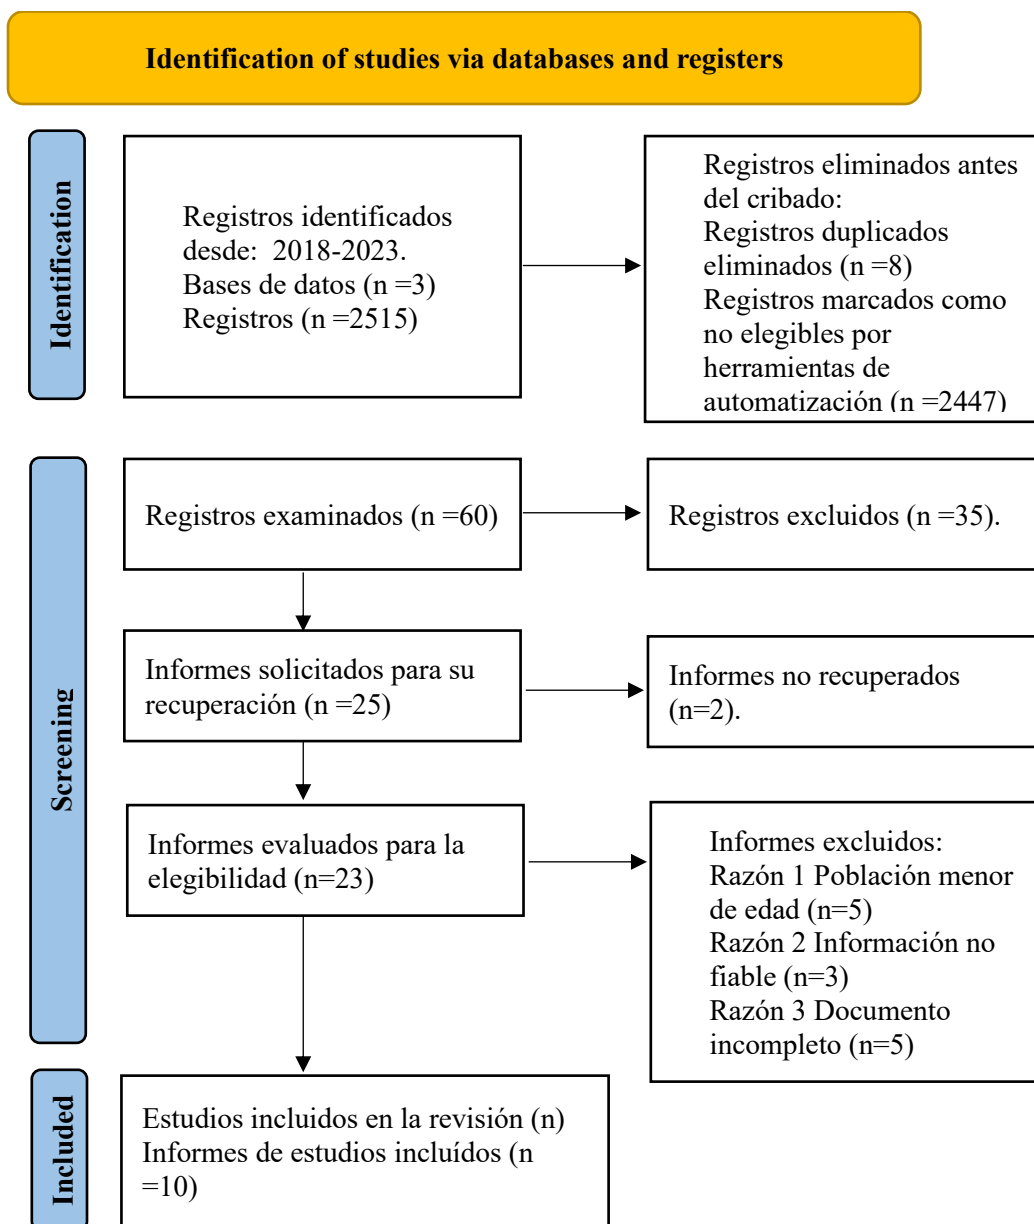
Identification of studies via databases and registers

Identification

Registros identificados desde: 2018-2023.
Bases de datos (n =3)
Registros (n =2515)

Registros eliminados antes del cribado:
Registros duplicados eliminados (n =8)
Registros marcados como no elegibles por herramientas de automatización (n =2447)

Screening

Registros examinados (n =60)

Registros excluidos (n =35).

Informes solicitados para su recuperación (n =25)

Informes no recuperados (n=2).

Informes evaluados para la elegibilidad (n=23)

Informes excluidos:
Razón 1 Población menor de edad (n=5)
Razón 2 Información no fiable (n=3)
Razón 3 Documento incompleto (n=5)

Included

Estudios incluidos en la revisión (n)
Informes de estudios incluídos (n =10)